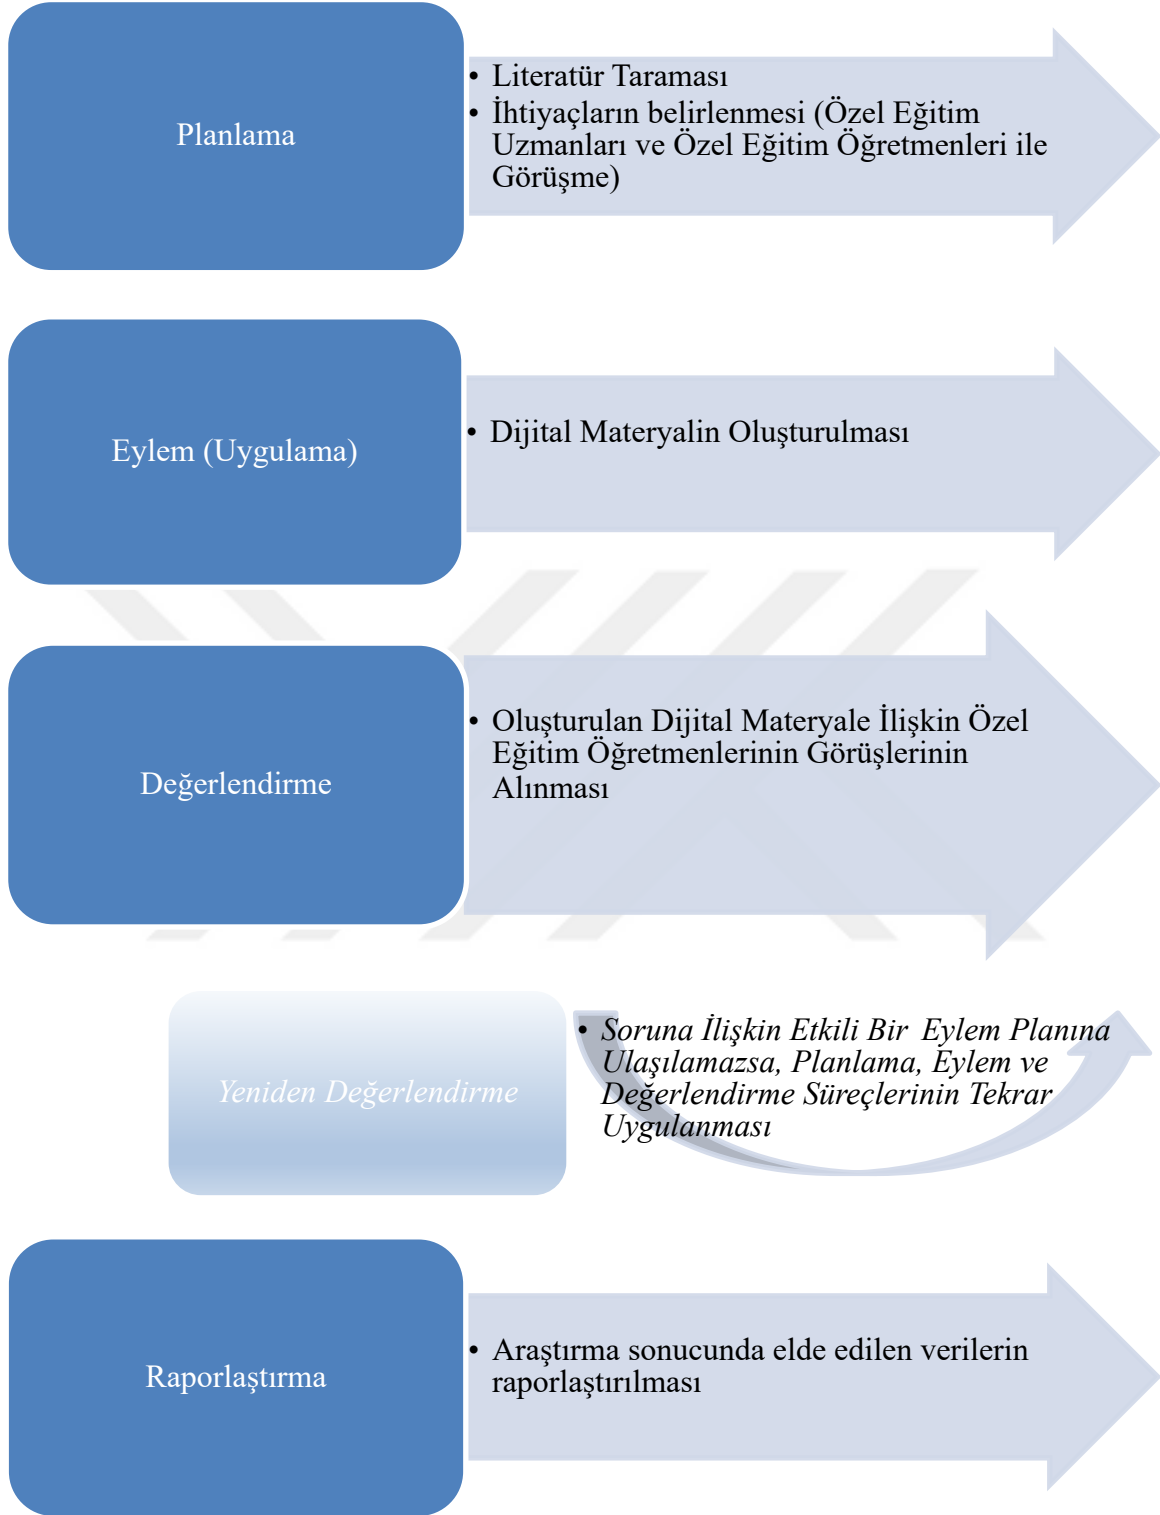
Planlama

• Literatür Taraması
• İhtiyaçların belirlenmesi (Özel Eğitim Uzmanları ve Özel Eğitim Öğretmenleri ile Görüşme)

Eylem (Uygulama)

• Dijital Materyalin Oluşturulması

Değerlendirme

• Oluşturulan Dijital Materyale İlişkin Özel Eğitim Öğretmenlerinin Görüşlerinin Alınması

Yeniden Değerlendirme

• Soruna İlişkin Etkili Bir Eylem Planına Ulaşılamazsa, Planlama, Eylem ve Değerlendirme Süreçlerinin Tekrar Uygulanması

Raporlaştırma

• Araştırma sonucunda elde edilen verilerin raporlaştırılması